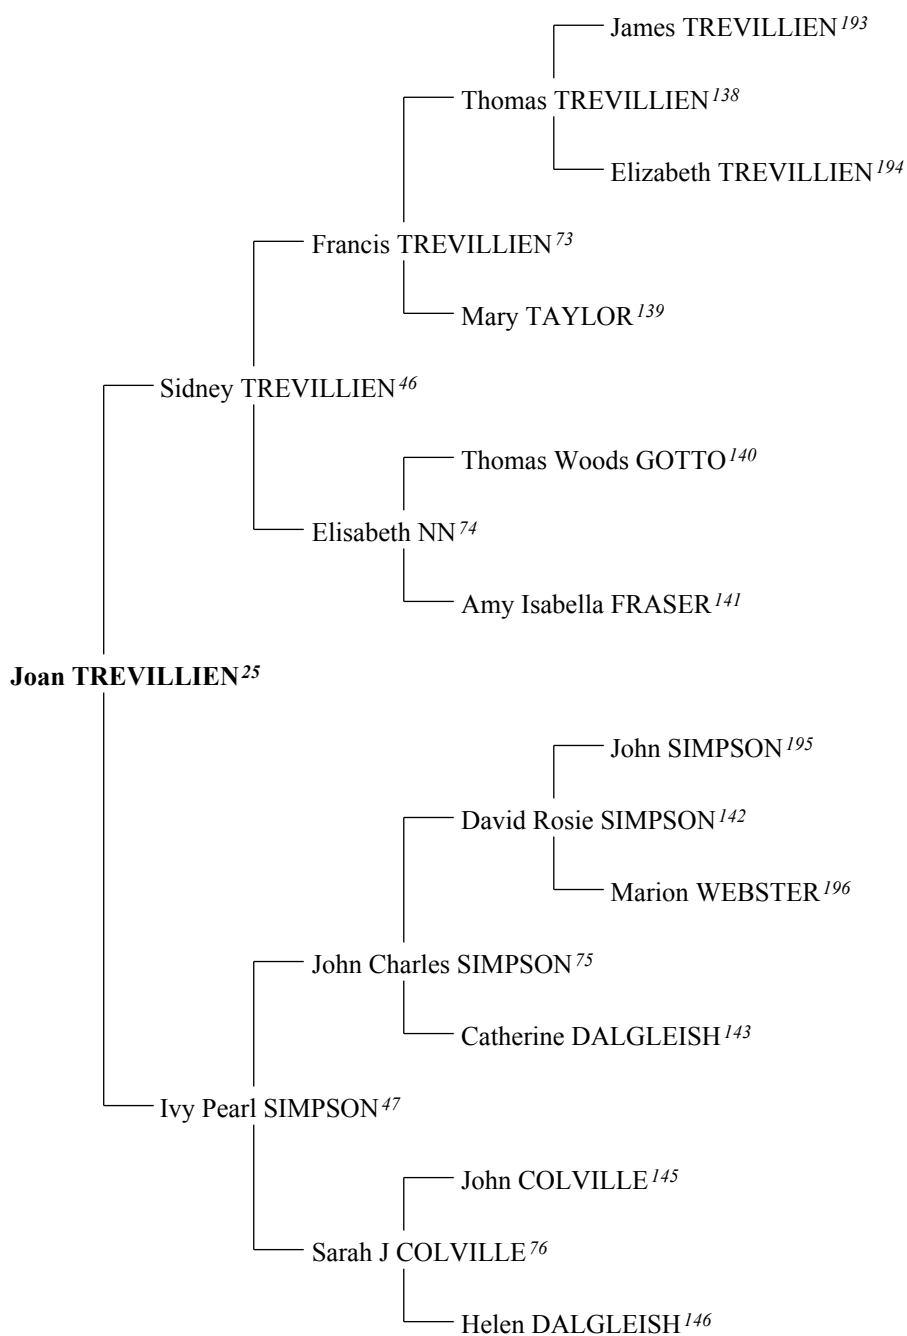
James TREVILLIEN$^{193}$

Thomas TREVILLIEN$^{138}$

Elizabeth TREVILLIEN$^{194}$

Francis TREVILLIEN$^{73}$

Mary TAYLOR$^{139}$

Sidney TREVILLIEN$^{46}$

Thomas Woods GOTTO$^{140}$

Elisabeth NN$^{74}$

Amy Isabella FRASER$^{141}$

**Joan TREVILLIEN$^{25}$**

John SIMPSON$^{195}$

David Rosie SIMPSON$^{142}$

Marion WEBSTER$^{196}$

John Charles SIMPSON$^{75}$

Catherine DALGLEISH$^{143}$

Ivy Pearl SIMPSON$^{47}$

John COLVILLE$^{145}$

Sarah J COLVILLE$^{76}$

Helen DALGLEISH$^{146}$